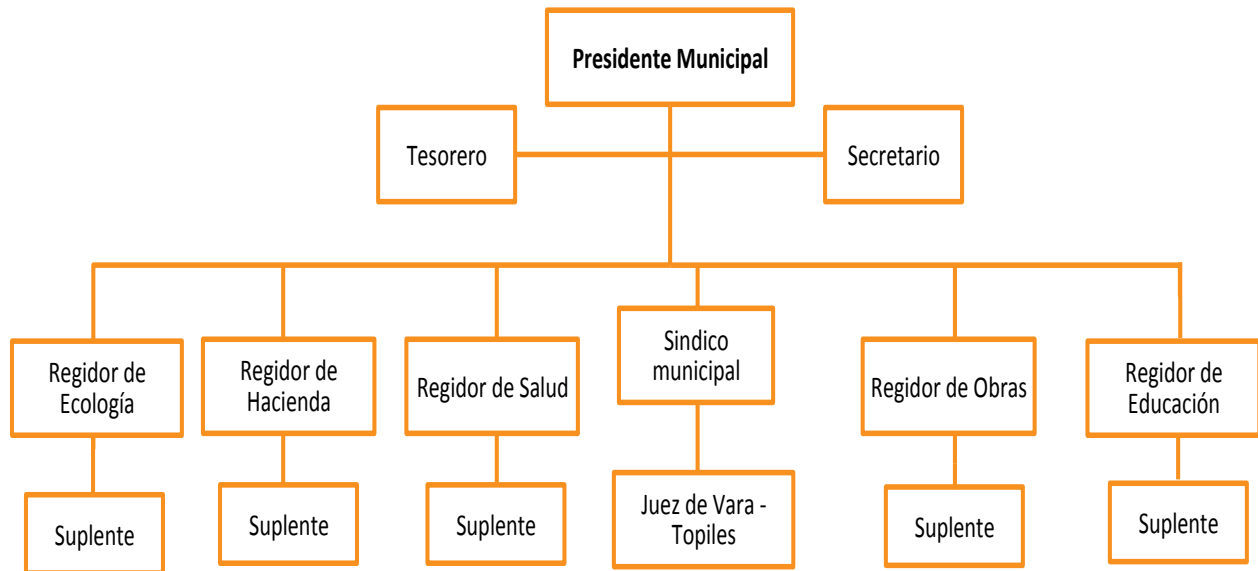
Presidente Municipal

Tesorero

Secretario

Regidor de Ecología

Suplente

Regidor de Hacienda

Suplente

Regidor de Salud

Suplente

Sindico municipal

Juez de Vara - Topiles

Regidor de Obras

Suplente

Regidor de Educación

Suplente